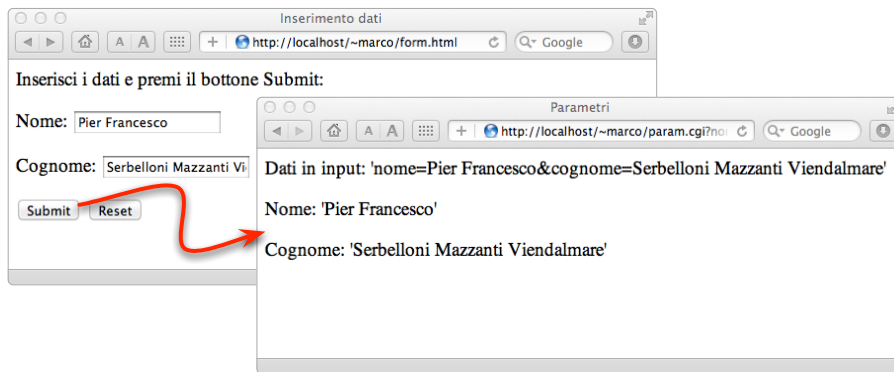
Inserimento dati

A A

http://localhost/~marco/form.html

Google

Inserisci i dati e premi il bottone Submit:

Nome: Pier Francesco

Cognome: Serbelloni Mazzanti Vi

Submit Reset

Parametri

A A

http://localhost/~marco/param.cgi?no

Google

Dati in input: 'nome=Pier Francesco&cognome=Serbelloni Mazzanti Viendalmare'

Nome: 'Pier Francesco'

Cognome: 'Serbelloni Mazzanti Viendalmare'